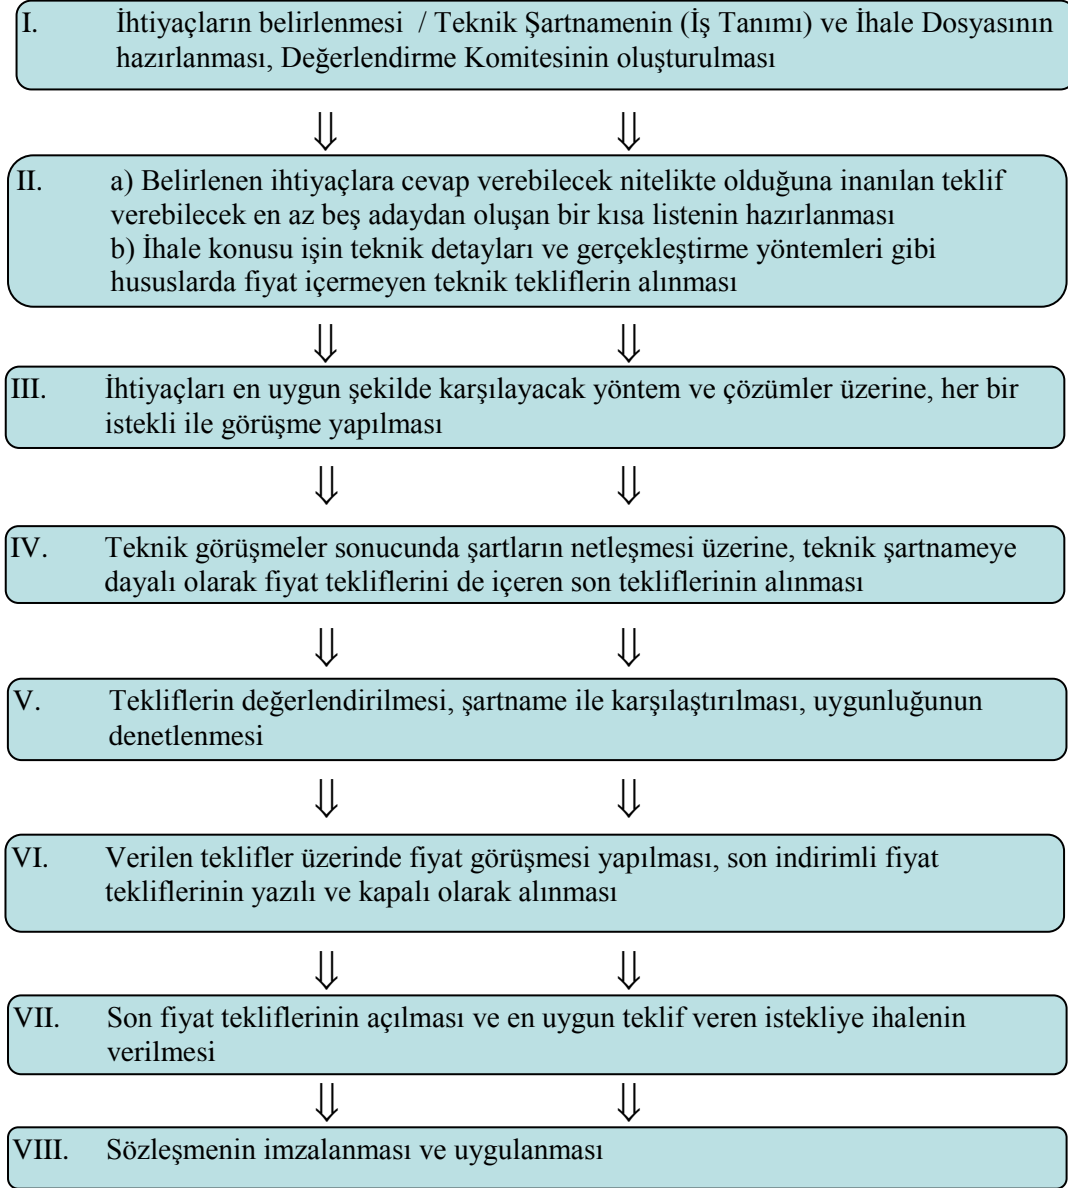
I. İhtiyaçların belirlenmesi / Teknik Şartnamenin (İş Tanımı) ve İhale Dosyasının hazırlanması, Değerlendirme Komitesinin oluşturulması

⇓ ⇓

II. a) Belirlenen ihtiyaçlara cevap verebilecek nitelikte olduğuna inanılan teklif verebilecek en az beş adaydan oluşan bir kısa listenin hazırlanması
b) İhale konusu işin teknik detayları ve gerçekleştirme yöntemleri gibi hususlarda fiyat içermeyen teknik tekliflerin alınması

⇓ ⇓

III. İhtiyaçları en uygun şekilde karşılayacak yöntem ve çözümler üzerine, her bir istekli ile görüşme yapılması

⇓ ⇓

IV. Teknik görüşmeler sonucunda şartların netleşmesi üzerine, teknik şartnameye dayalı olarak fiyat tekliflerini de içeren son tekliflerinin alınması

⇓ ⇓

V. Tekliflerin değerlendirilmesi, şartname ile karşılaştırılması, uygunluğunun denetlenmesi

⇓ ⇓

VI. Verilen teklifler üzerinde fiyat görüşmesi yapılması, son indirimli fiyat tekliflerinin yazılı ve kapalı olarak alınması

⇓ ⇓

VII. Son fiyat tekliflerinin açılması ve en uygun teklif veren istekliye ihalenin verilmesi

⇓ ⇓

VIII. Sözleşmenin imzalanması ve uygulanması